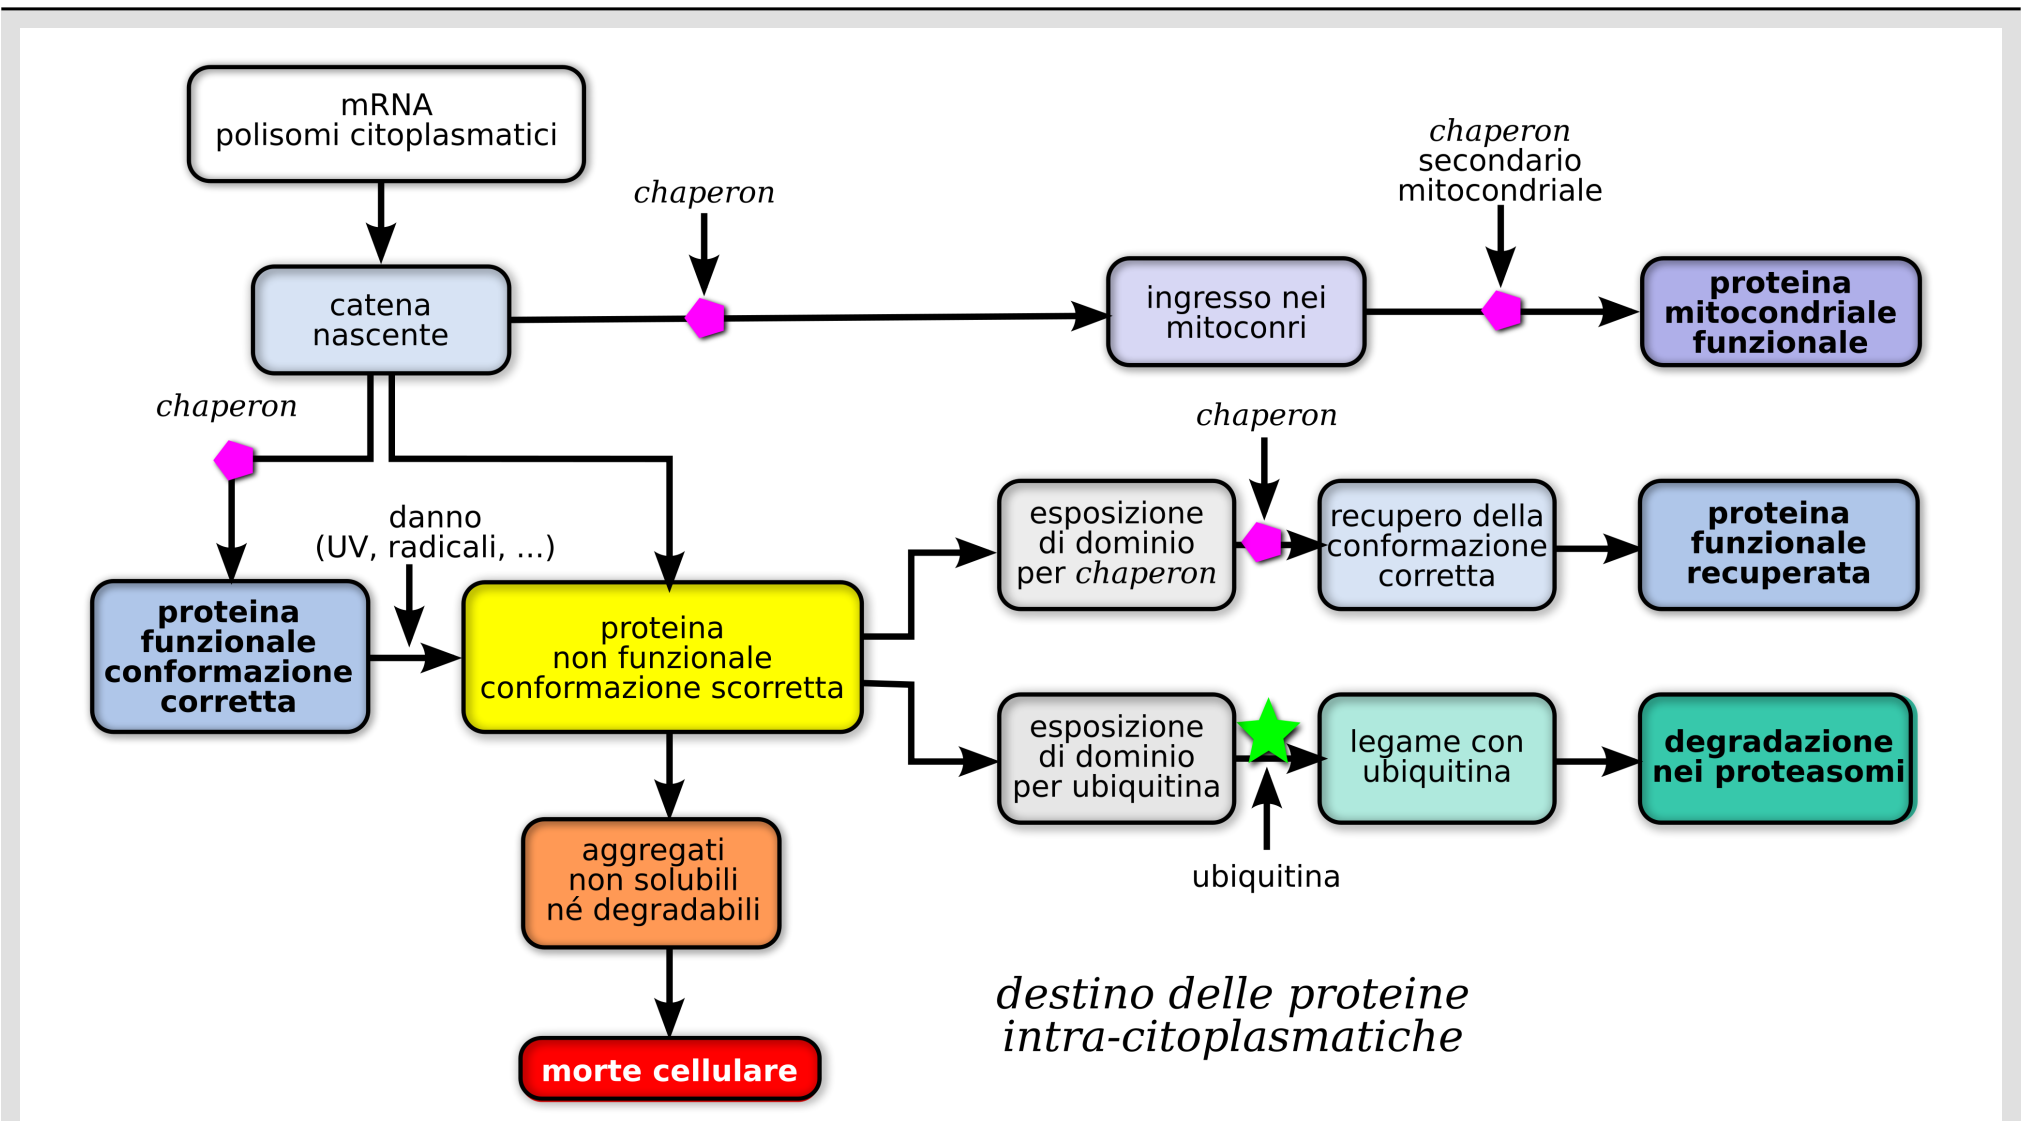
mRNA
polisomi citoplasmatici

chaperon

chaperon
secondario
mitocondriale

catena
nascente

ingresso nei
mitoconri

proteina
mitocondriale
funzionale

chaperon

chaperon

esposizione
di dominio
per chaperon

recupero della
conformazione
corretta

proteina
funzionale
recuperata

danno
(UV, radicali, ...)

proteina
funzionale
conformazione
corretta

proteina
non funzionale
conformazione scorretta

esposizione
di dominio
per ubiquitina

legame con
ubiquitina

degradazione
nei proteasomi

ubiquitina

aggregati
non solubili
né degradabili

morte cellulare

destino delle proteine
intra-citoplasmatiche